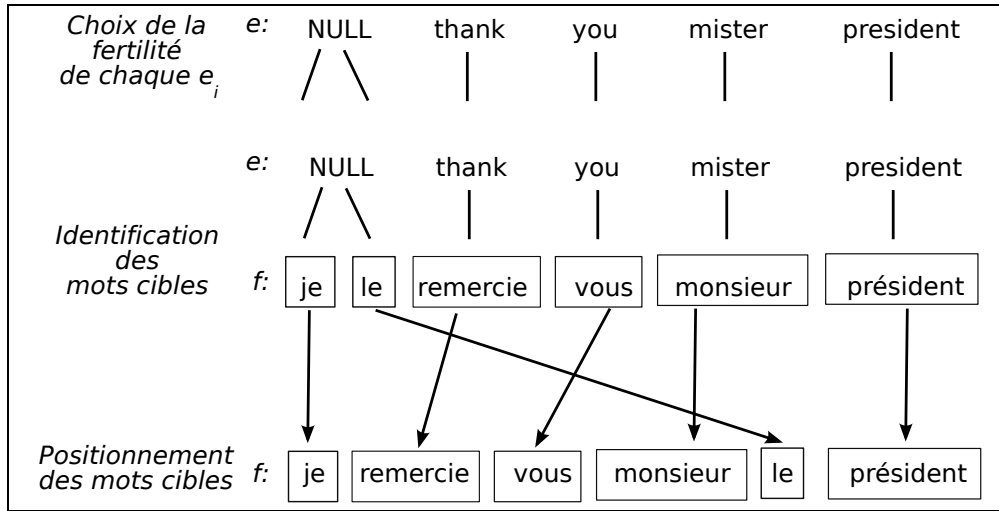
Choix de la fertilité de chaque $e_i$

e: NULL thank you mister president

e: NULL thank you mister president

Identification des mots cibles

f: je le remercie vous monsieur président

Positionnement des mots cibles

f: je remercie vous monsieur le président